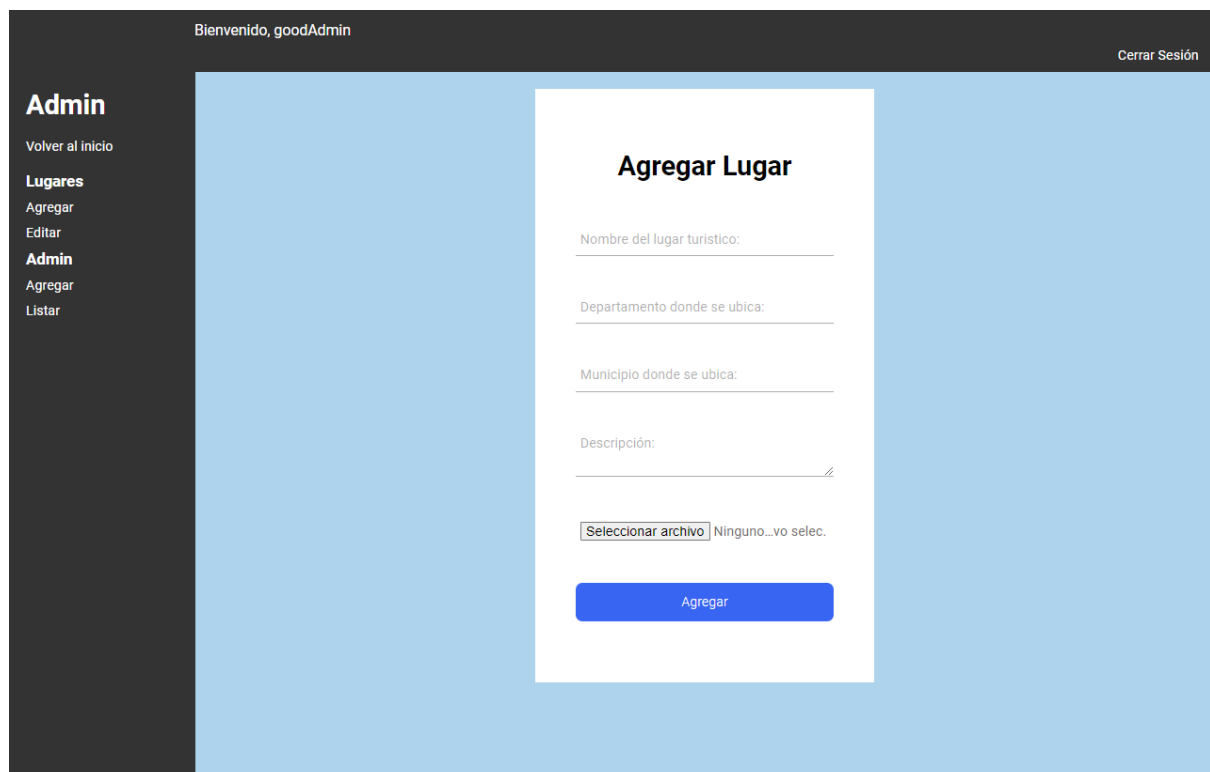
Bienvenido, goodAdmin

Cerrar Sesión

Admin

Volver al inicio

Lugares

Agregar

Editar

Admin

Agregar

Listar

Agregar Lugar

Nombre del lugar turistico:

Departamento donde se ubica:

Municipio donde se ubica:

Descripción:

Seleccionar archivo Ninguno...vo selec.

Agregar